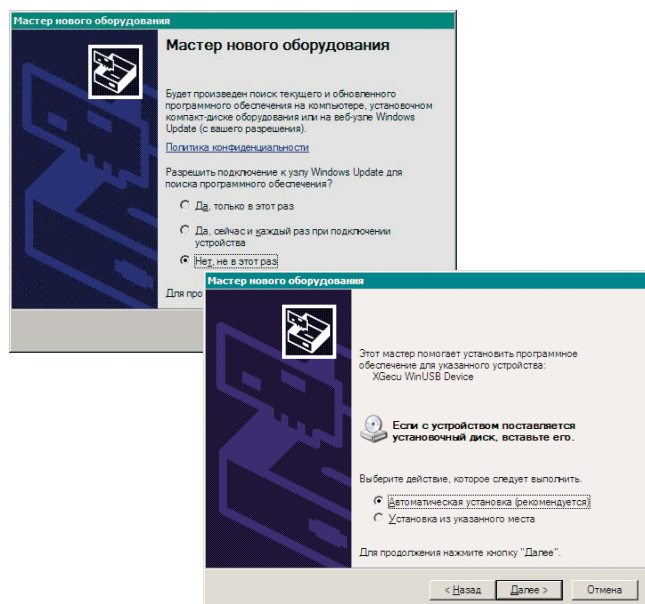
Мастер нового оборудования

Мастер нового оборудования

Будет произведен поиск текущего и обновленного программного обеспечения на компьютере, установочном компакт-диске оборудования или на веб-узле Windows Update (с вашего разрешения).

Политика конфиденциальности

Разрешить подключение к узлу Windows Update для поиска программного обеспечения?

Да, только в этот раз

Да, сейчас и каждый раз при подключении устройства

Нет, не в этот раз

Для про

Мастер нового оборудования

Этот мастер помогает установить программное обеспечение для указанного устройства:
XGecu WinUSB Device

Если с устройством поставляется установочный диск, вставьте его.

Выберите действие, которое следует выполнить.

Автоматическая установка (рекомендуется)

Установка из указанного места

Для продолжения нажмите кнопку "Далее".

< Назад | Далее > | Отмена